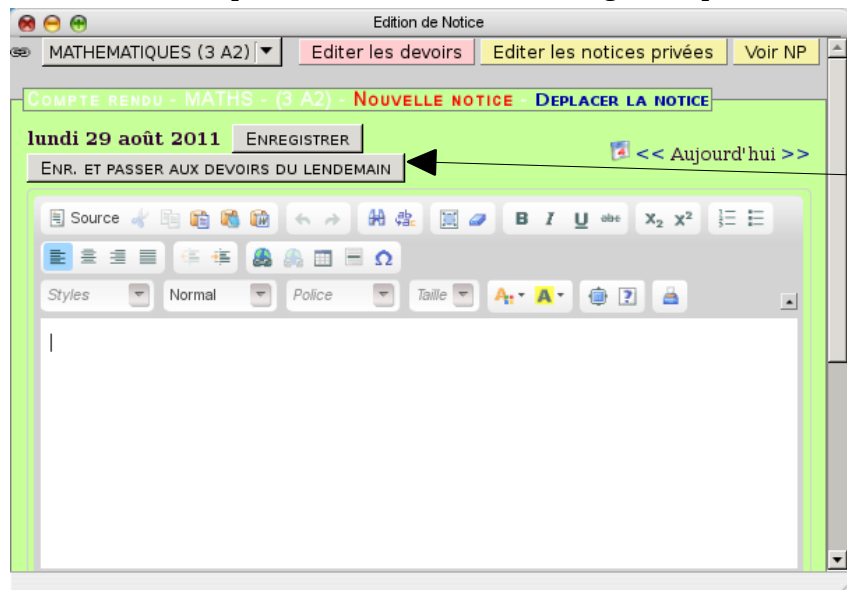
Edition de Notice

MATHEMATIQUES (3 A2)

Editer les devoirs

Editer les notices privées

Voir NP

Compte rendu - MATHS - (3 A2) - Nouvelle notice - Deplacer la notice

lundi 29 août 2011

Enregistrer

Enr. et passer aux devoirs du lendemain

<< Aujourd'hui >>

Source

B I U abc $x_2$ $x^2$

Ω

Styles

Normal

Police

Taille

A

A

?